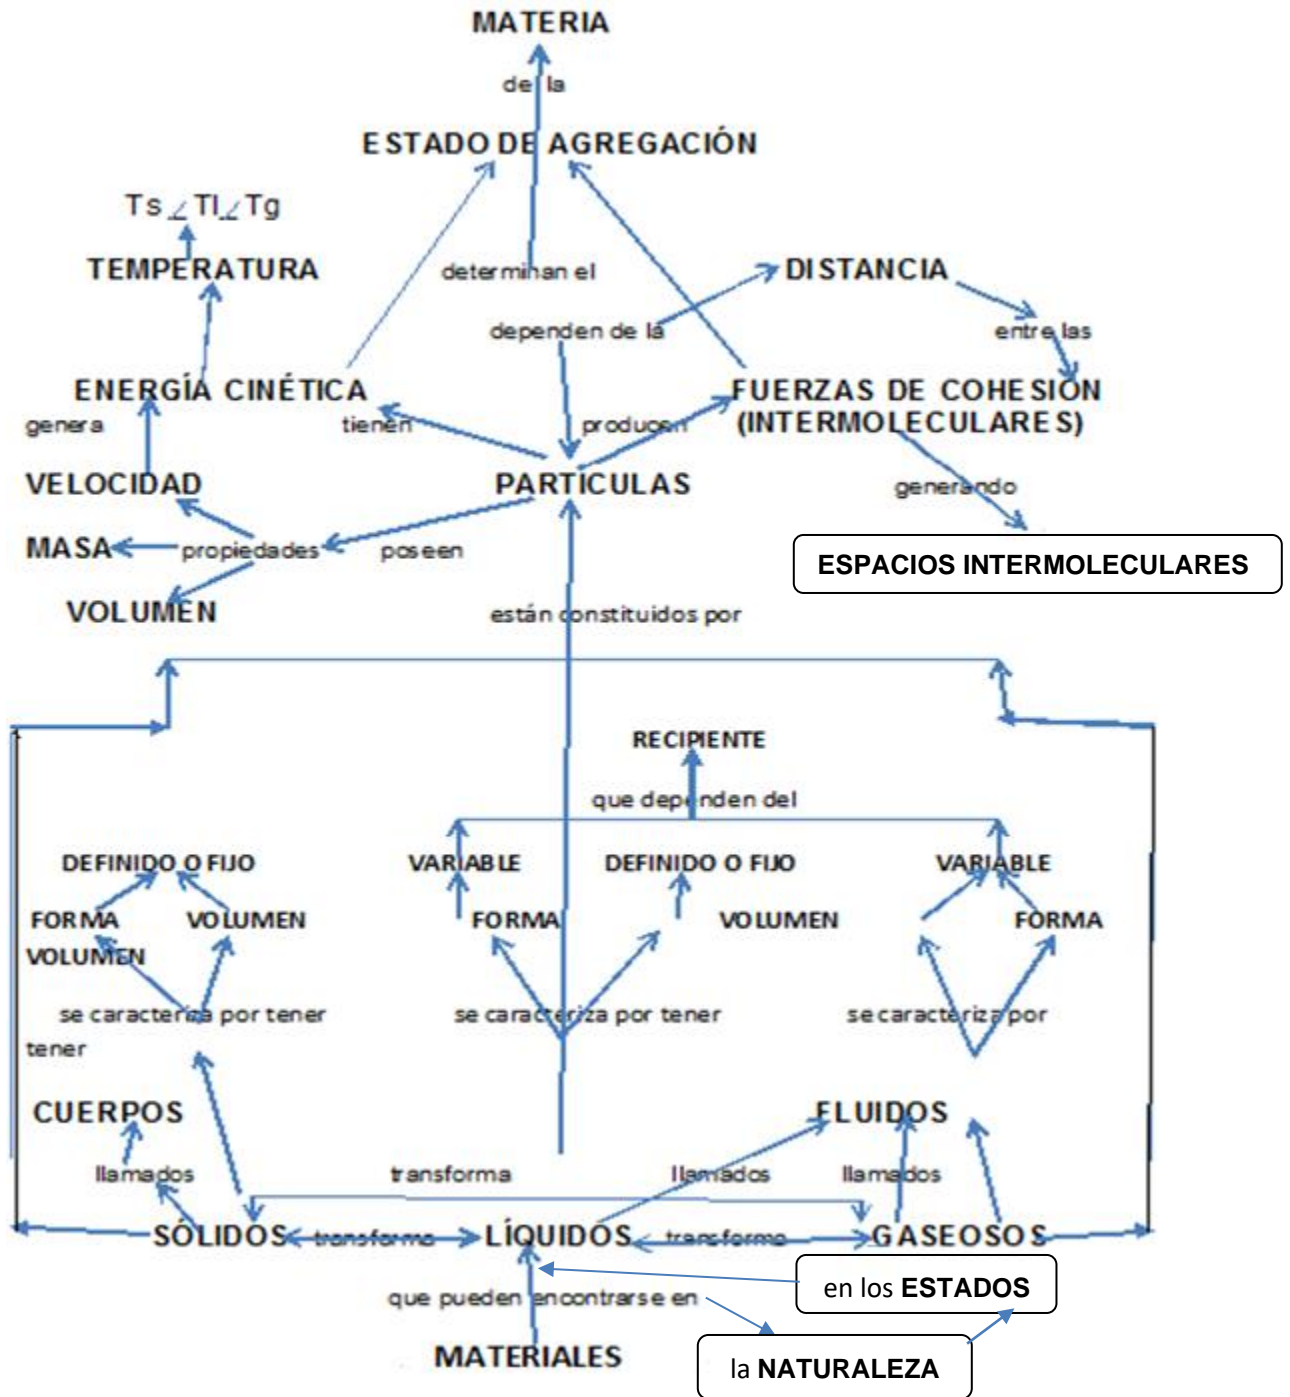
MATERIA

de la

ESTADO DE AGREGACIÓN

Ts $\angle$ Tl $\angle$ Tg

TEMPERATURA

determinan el

DISTANCIA

dependen de la

entre las

ENERGÍA CINÉTICA

FUERZAS DE COHESIÓN (INTERMOLECULARES)

genera

tienen

producen

VELOCIDAD

PARTICULAS

generando

MASA

propiedades

poseen

ESPACIOS INTERMOLECULARES

VOLUMEN

están constituidos por

RECIPIENTE

que dependen del

DEFINIDO O FIJO

VARIABLE

DEFINIDO O FIJO

VARIABLE

FORMA

VOLUMEN

FORMA

VOLUMEN

FORMA

VOLUMEN

se caracteriza por tener

se caracteriza por tener

se caracteriza por

tener

CUERPOS

FLUIDOS

llamados

transforma

llamados

llamados

SÓLIDOS

transforma

LÍQUIDOS

transforma

GASEOSOS

en los ESTADOS

que pueden encontrarse en

MATERIALES

la NATURALEZA